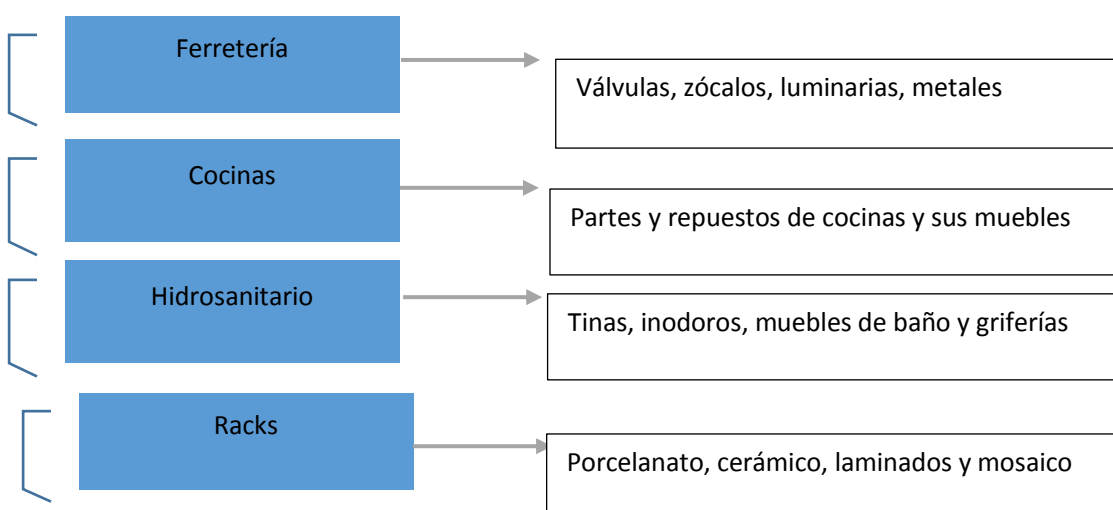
Ferretería

Válvulas, zócalos, luminarias, metales

Cocinas

Partes y repuestos de cocinas y sus muebles

Hidrosanitario

Tinas, inodoros, muebles de baño y griferías

Racks

Porcelanato, cerámico, laminados y mosaico